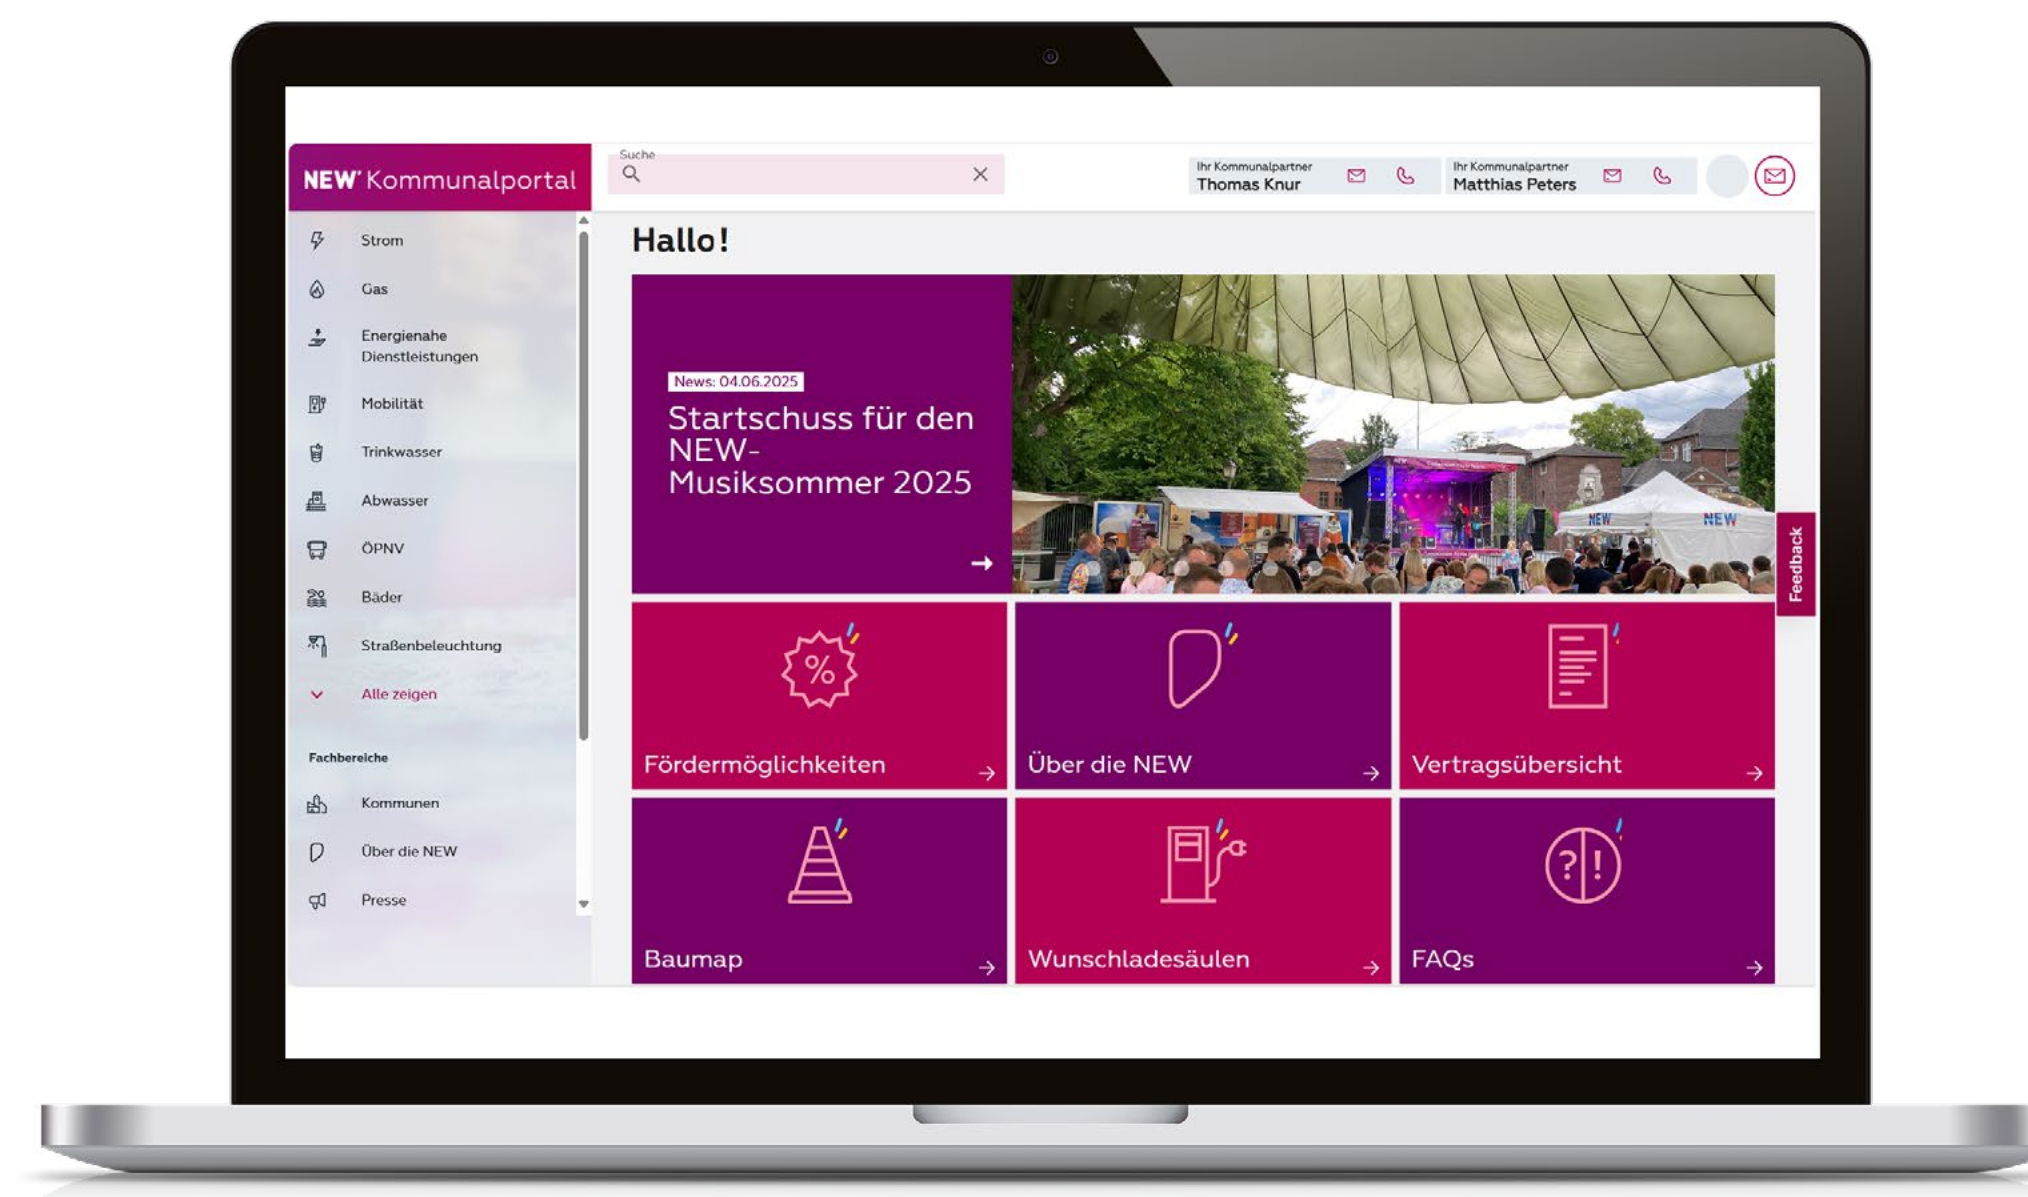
NEW Kommunalportal

Suche

Ihr Kommunalpartner
Thomas Knur

Ihr Kommunalpartner
Matthias Peters

Strom
Gas
Energienahe Dienstleistungen
Mobilität
Trinkwasser
Abwasser
ÖPNV
Bäder
Straßenbeleuchtung
Alle zeigen

Fachbereiche
Kommunen
Über die NEW
Presse

Hallo!

News: 04.06.2025
Startschuss für den NEW-Musiksommer 2025

NEW NEW

Feedback

Fördermöglichkeiten
Über die NEW
Vertragsübersicht
Baumap
Wunschladesäulen
FAQs